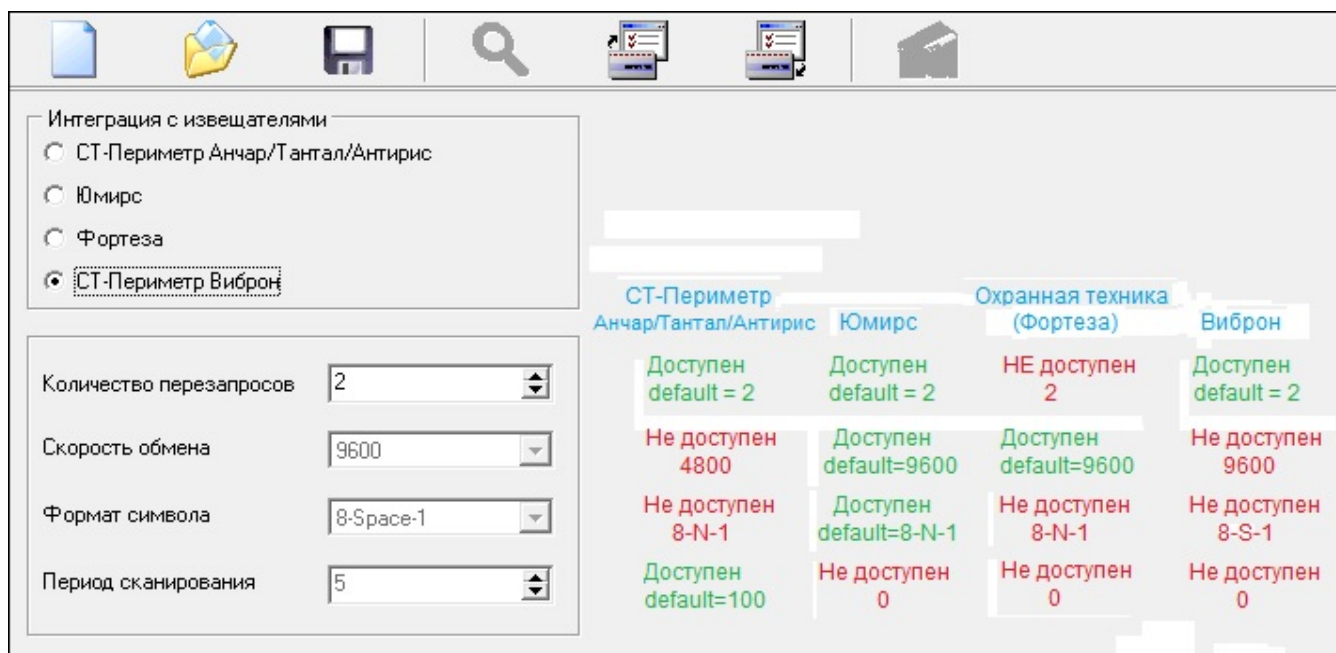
Интеграция с извещателями
СТ-Периметр Анчар/Тантал/Антирис
Юмирс
Фортеза
СТ-Периметр Виброн

Количество перезапросов 2
Скорость обмена 9600
Формат символа 8-Space-1
Период сканирования 5

| СТ-Периметр Анчар/Тантал/Антирис | Юмирс | Охранная техника (Фортеза) | Виброн |
|---|---|---|---|
| Доступен default = 2 | Доступен default = 2 | НЕ доступен 2 | Доступен default = 2 |
| Не доступен 4800 | Доступен default=9600 | Доступен default=9600 | Не доступен 9600 |
| Не доступен 8-N-1 | Доступен default=8-N-1 | Не доступен 8-N-1 | Не доступен 8-S-1 |
| Доступен default=100 | Не доступен 0 | Не доступен 0 | Не доступен 0 |